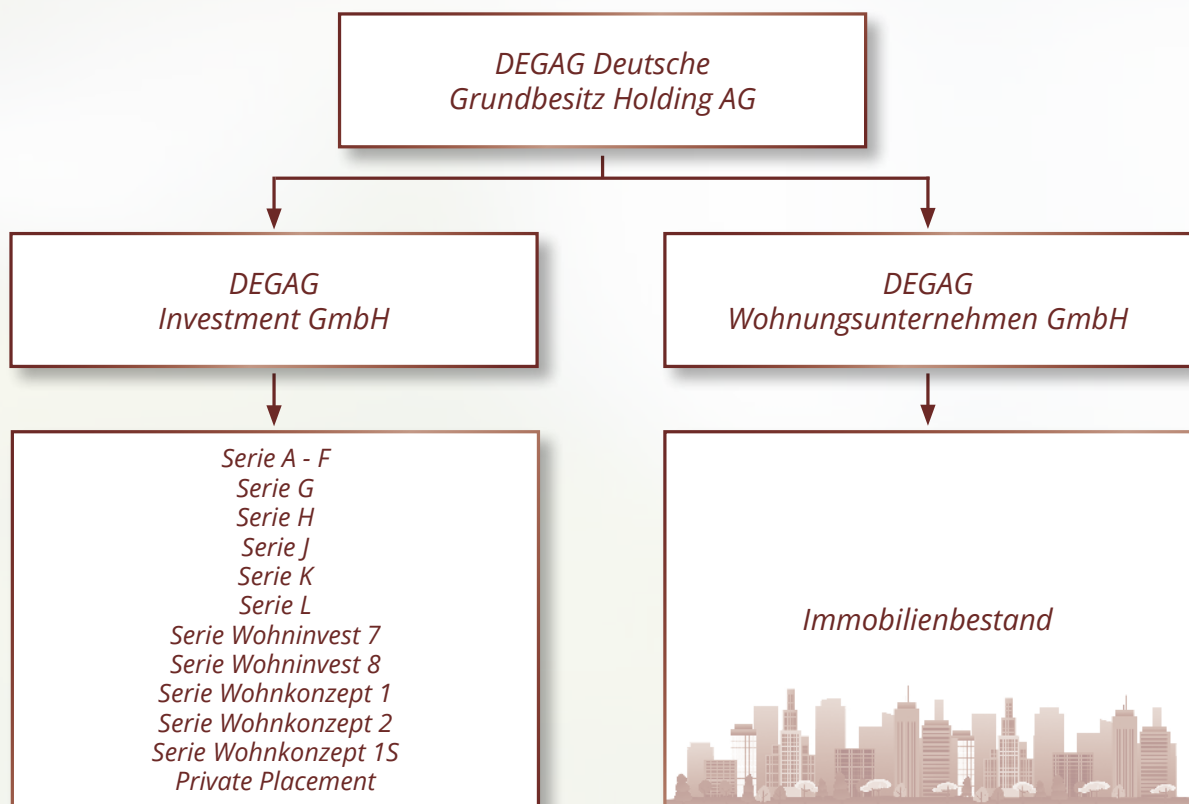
DEGAG Deutsche Grundbesitz Holding AG

DEGAG Investment GmbH

DEGAG Wohnungsunternehmen GmbH

Serie A - F
Serie G
Serie H
Serie J
Serie K
Serie L
Serie Wohninvest 7
Serie Wohninvest 8
Serie Wohnkonzept 1
Serie Wohnkonzept 2
Serie Wohnkonzept 1S
Private Placement

Immobilienbestand